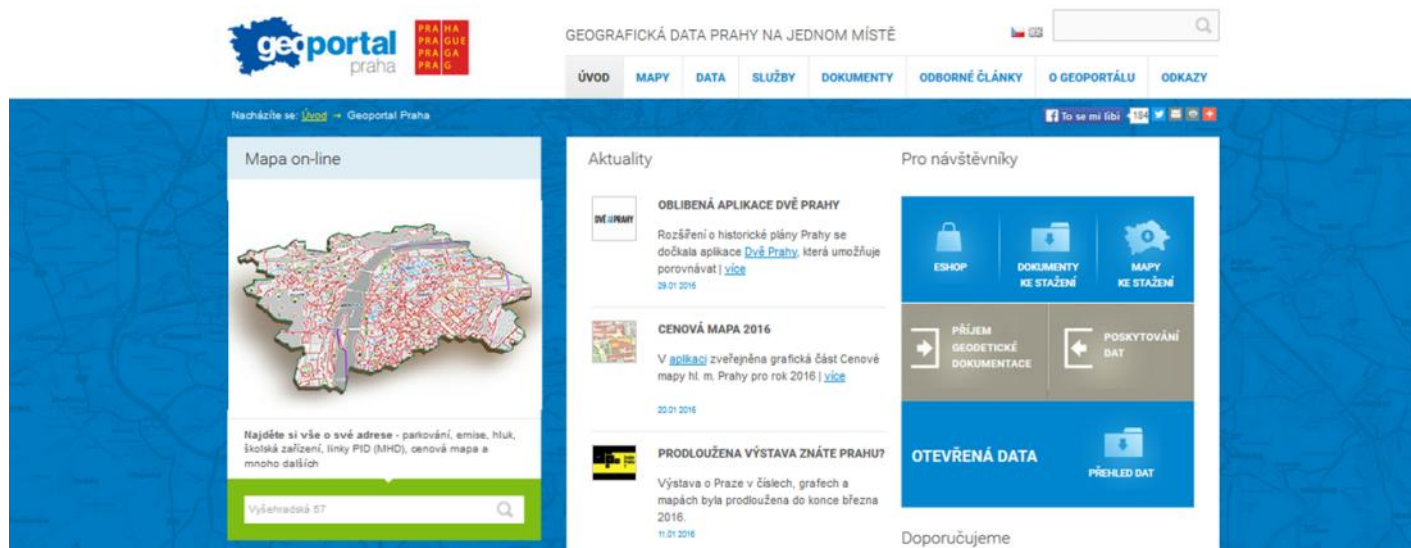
geoportal praha

PRAHA PRAGUE PRAGA PRAG

GEOGRAFICKÁ DATA PRAHY NA JEDNOM MÍSTĚ

ÚVOD MAPY DATA SLUŽBY DOKUMENTY ODBORNÉ ČLÁNKY O GEOPORTÁLU ODKAZY

Nacházíte se: Úvod → Geoportal Praha

To se mi líbí 184

Mapa on-line

Najděte si vše o své adrese - parkování, emise, hluk, školská zařízení, linky PID (MHD), cenová mapa a mnoho dalších

Vyšehradská 57

Aktuality

DVĚ PRAHY

OBLIBENÁ APLIKACE DVĚ PRAHY

Rozšíření o historické plány Prahy se dočkala aplikace Dvě Prahy, která umožňuje porovnávat | více

29.01.2016

CENOVÁ MAPA 2016

V aplikaci zveřejněna grafická část Cenové mapy hl. m. Prahy pro rok 2016 | více

20.01.2016

PRODLOUŽENA VÝSTAVA ZNÁTE PRAHU?

Výstava o Praze v číslech, grafech a mapách byla prodloužena do konce března 2016.

11.01.2016

Pro návštěvníky

ESHOP

DOKUMENTY KE STAŽENÍ

MAPY KE STAŽENÍ

PŘÍJEM GEODETICKÉ DOKUMENTACE

POSKYTOVÁNÍ DAT

OTEVŘENÁ DATA

PŘEHLED DAT

Doporučujeme